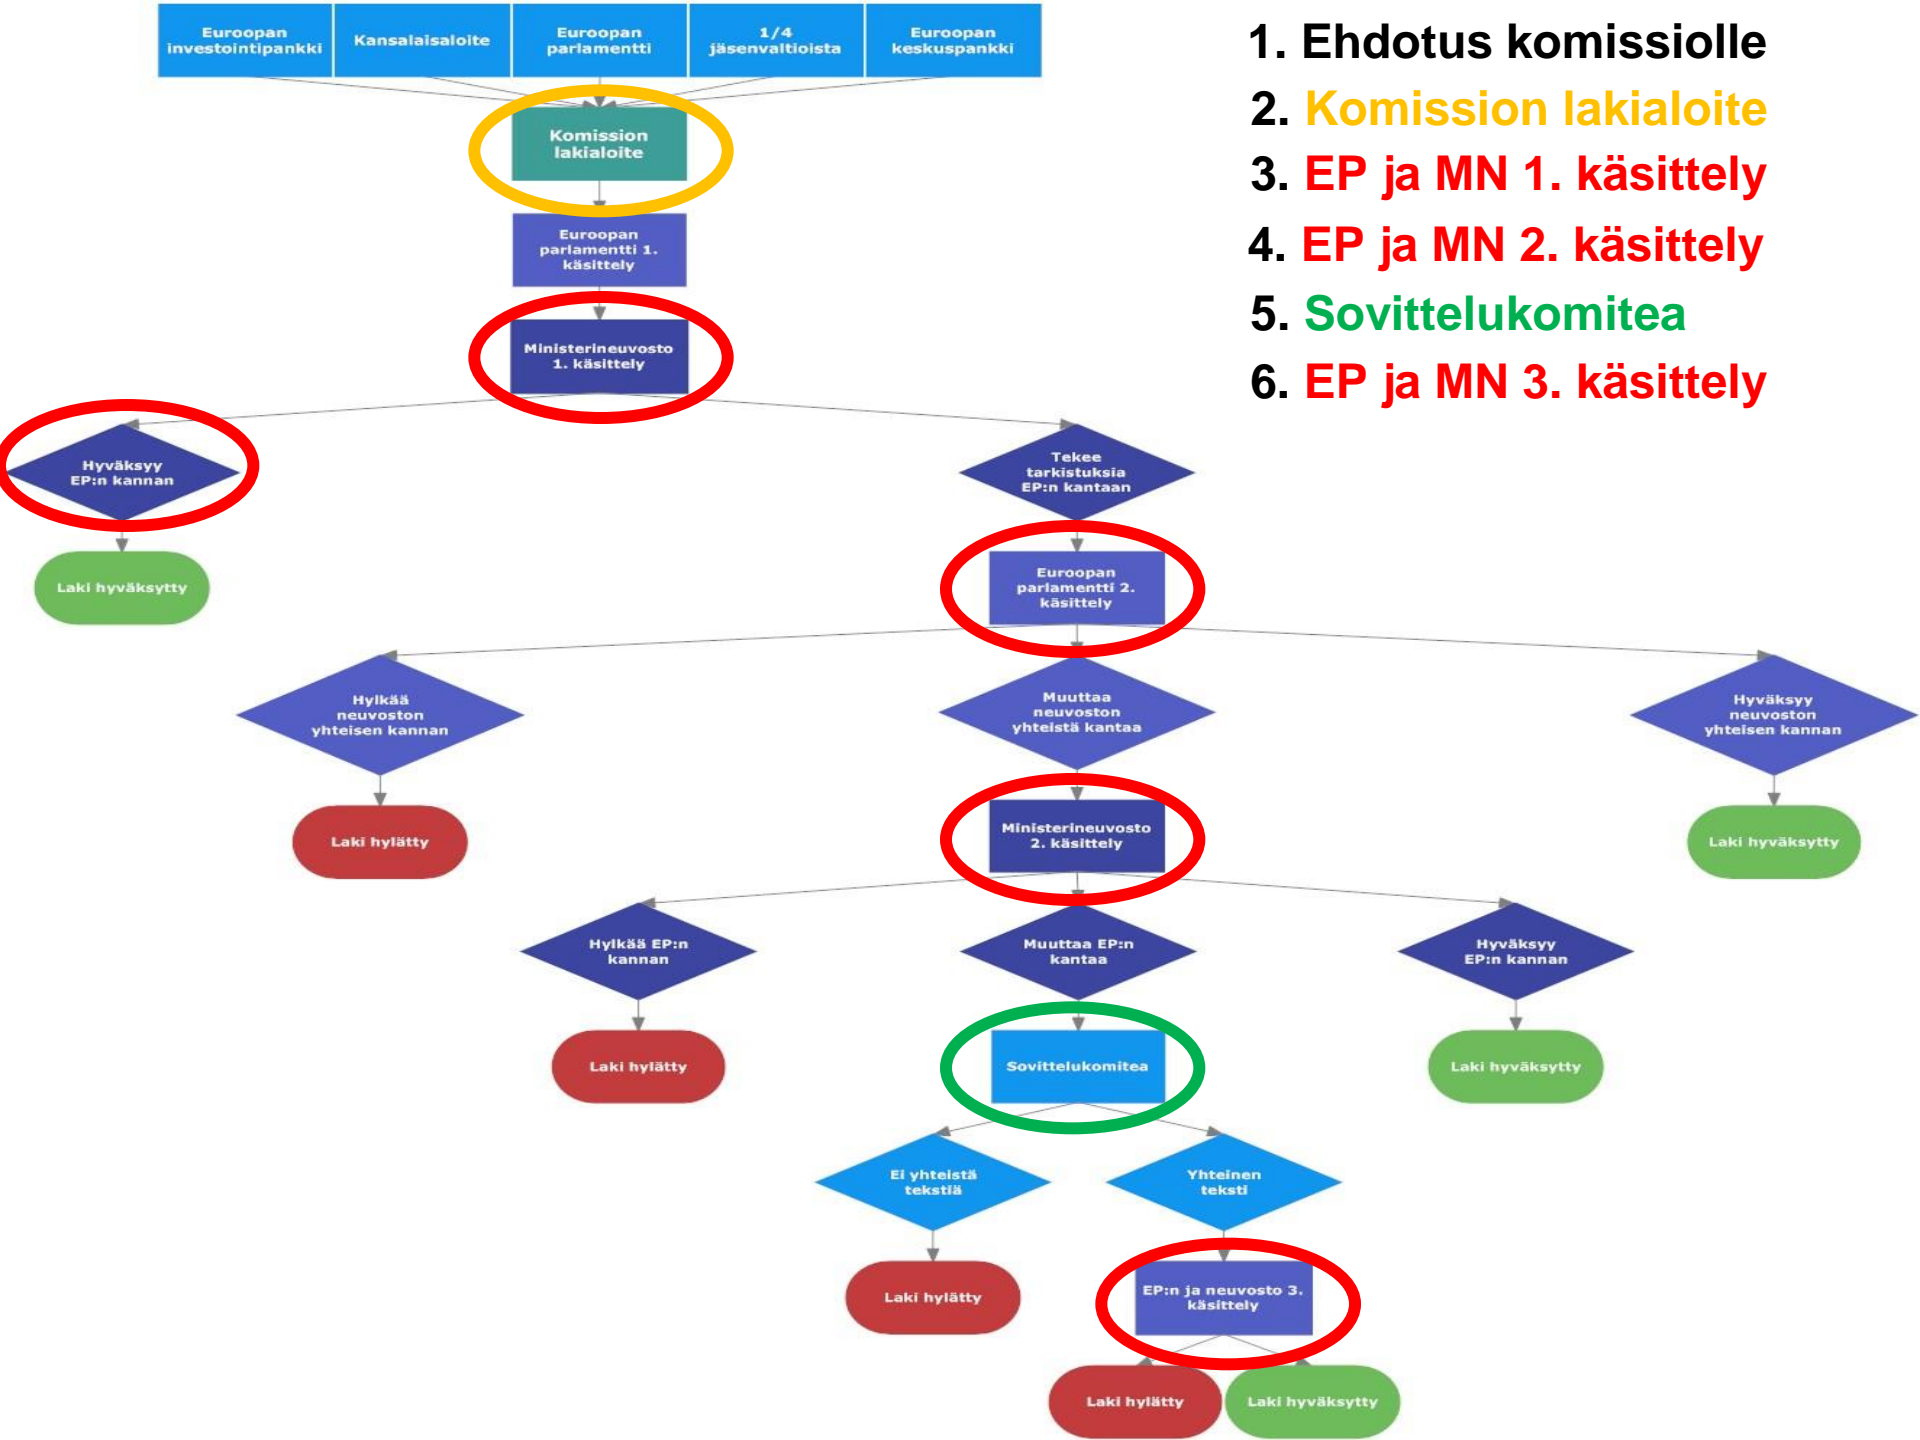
Euroopan investointipankki

Kansalaisaloite

Euroopan parlamentti

1/4 jäsenvaltioista

Euroopan keskuspankki

1. Ehdotus komissiolle
2. Komission lakialoite
3. EP ja MN 1. käsittely
4. EP ja MN 2. käsittely
5. Sovittelukomitea
6. EP ja MN 3. käsittely

Komission lakialoite

Euroopan parlamentti 1. käsittely

Ministerineuvosto 1. käsittely

Hyväksyy EP:n kannan

Tekee tarkistuksia EP:n kantaan

Laki hyväksytty

Euroopan parlamentti 2. käsittely

Hylkää neuvoston yhteisen kannan

Muuttaa neuvoston yhteistä kantaa

Hyväksyy neuvoston yhteisen kannan

Laki hylätty

Ministerineuvosto 2. käsittely

Laki hyväksytty

Hylkää EP:n kannan

Muuttaa EP:n kantaa

Hyväksyy EP:n kannan

Laki hylätty

Sovittelukomitea

Laki hyväksytty

Ei yhteistä tekstiä

Yhteinen teksti

Laki hylätty

EP:n ja neuvosto 3. käsittely

Laki hylätty

Laki hyväksytty